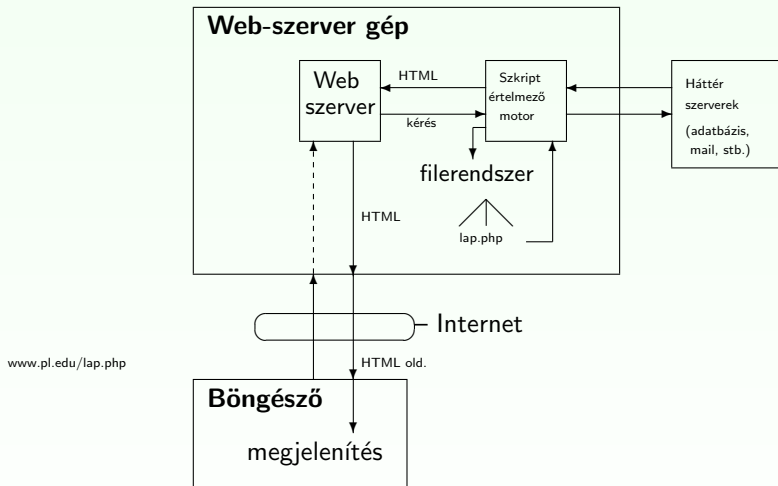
Web-szerver gép

Web szerver

HTML

kérés

Szkript értelmező motor

Háttér szerverek (adatbázis, mail, stb.)

filerendszer

lap.php

HTML

Internet

www.pl.edu/lap.php

HTML old.

Böngésző

megjelenítés